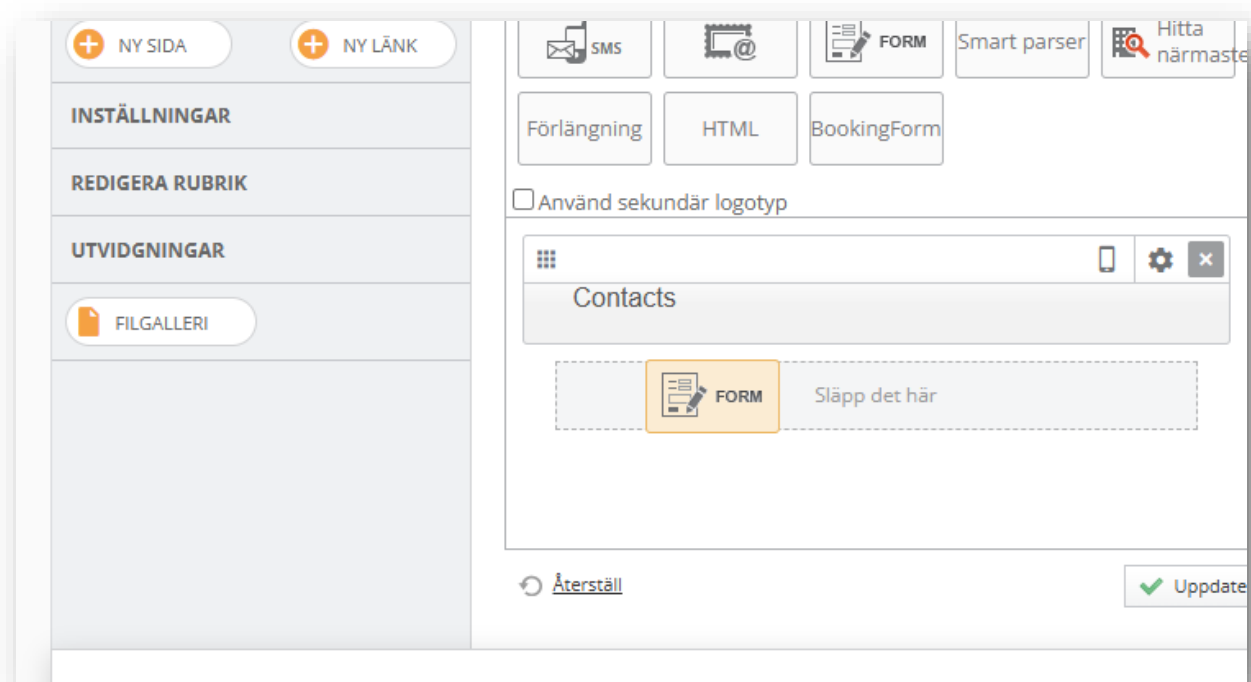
NY SIDA

NY LÄNK

INSTÄLLNINGAR

REDIGERA RUBRIK

UTVIDGNINGAR

FILGALLERI

SMS

FORM

Smart parser

Hitta närmaste

Förlängning

HTML

BookingForm

Använd sekundär logotyp

Contacts

FORM

Släpp det här

Återställ

Uppdate